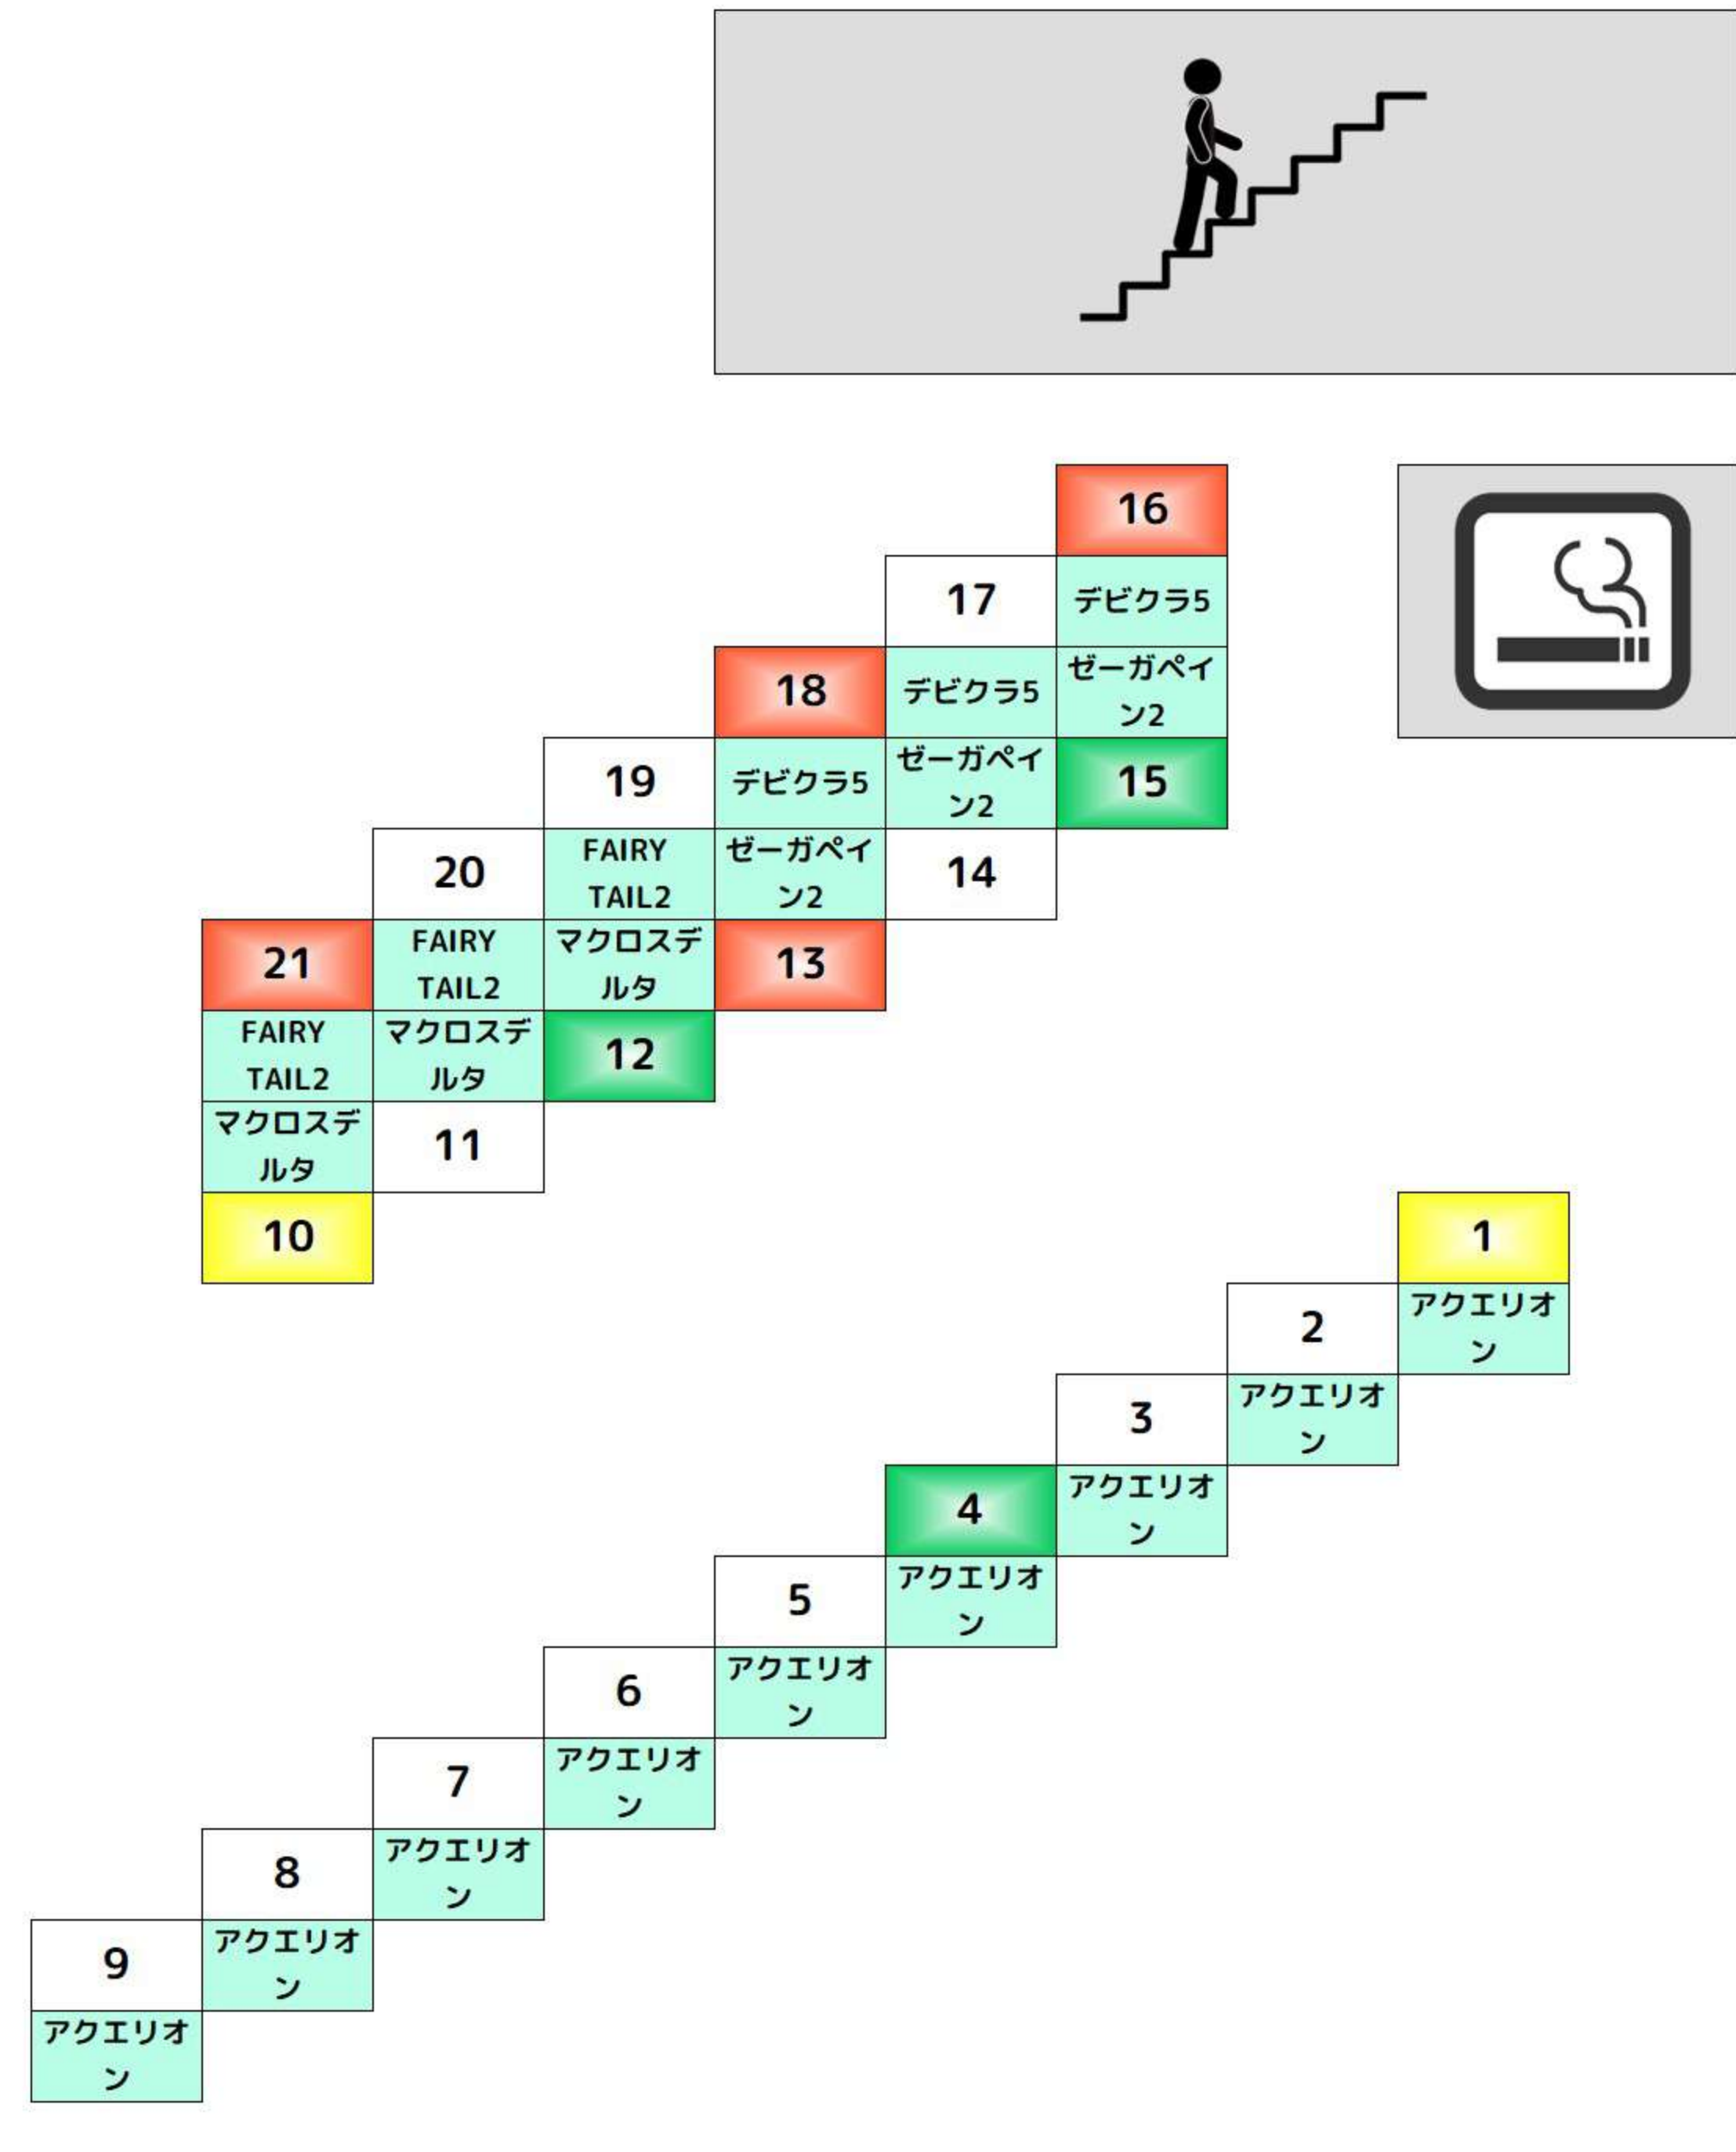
16
17
デビクラ5
18
デビクラ5
ゼーガペイン2
19
デビクラ5
ゼーガペイン2
15
20
FAIRY TAIL2
ゼーガペイン2
14
21
FAIRY TAIL2
マクロスデルタ
13
FAIRY TAIL2
マクロスデルタ
12
マクロスデルタ
11
10

1
2
アクエリオン
3
アクエリオン
4
アクエリオン
5
アクエリオン
6
アクエリオン
7
アクエリオン
8
アクエリオン
9
アクエリオン
アクエリオン